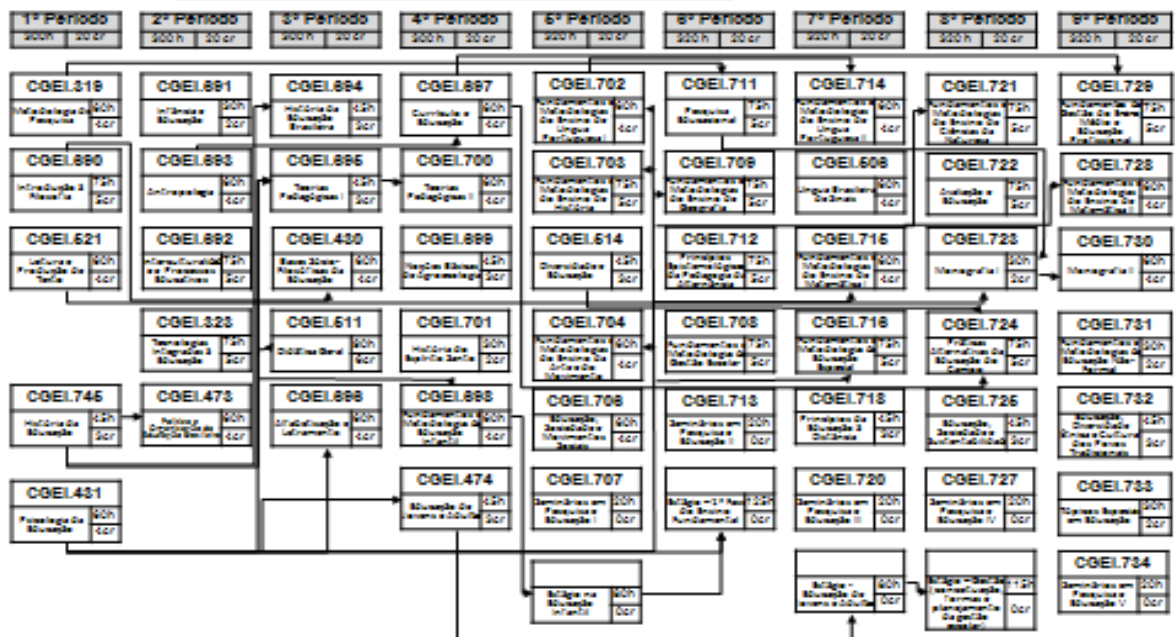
1º Período 300h 20cr
2º Período 300h 20cr
3º Período 300h 20cr
4º Período 300h 20cr
5º Período 300h 20cr
6º Período 300h 20cr
7º Período 300h 20cr
8º Período 300h 20cr
9º Período 300h 20cr

CGEI.319 Metodologia da Pesquisa 60h 4cr
CGEI.690 Introdução à Filosofia 75h 5cr
CGEI.521 Leitura e Produção de Texto 60h 4cr
CGEI.745 História da Educação 45h 3cr
CGEI.431 Psicologia da Educação 60h 4cr

CGEI.691 Infância e Educação 60h 4cr
CGEI.693 Antropologia 60h 4cr
CGEI.692 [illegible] 75h 5cr
CGEI.323 Tecnologias, Informação e Educação 75h 5cr
CGEI.473 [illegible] 60h 4cr

CGEI.694 História da Educação Brasileira 45h 3cr
CGEI.695 Teorias Pedagógicas I 60h 4cr
CGEI.430 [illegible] 60h 4cr
CGEI.511 Didática Geral 60h 4cr
CGEI.696 Alfabetização e Letramento 60h 4cr

CGEI.697 Currículo e Educação 60h 4cr
CGEI.700 Teorias Pedagógicas II 60h 4cr
CGEI.699 Noções Básicas de Epistemologia
CGEI.701 História do Espírito Santo 30h 2cr
CGEI.698 Fundamentos e Metodologia da Educação Infantil 60h 4cr
CGEI.474 Educação de Jovens e Adultos 45h 3cr

CGEI.702 Fundamentos e Metodologias do Ensino de Língua Portuguesa I 60h 4cr
CGEI.703 Fundamentos e Metodologias do Ensino de História 75h 5cr
CGEI.514 Diversidade e Educação 45h 3cr
CGEI.704 Fundamentos e Metodologias do Ensino de Artes e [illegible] 60h 4cr
CGEI.706 Educação, Sexualidade e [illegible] 60h 4cr
CGEI.707 Seminários em Pesquisa e Educação I 30h 2cr
Estágio na Educação Infantil 60h 4cr

CGEI.711 Pesquisa Educacional 75h 5cr
CGEI.709 Fundamentos e Metodologias do Ensino de Geografia 75h 5cr
CGEI.712 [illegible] 75h 5cr
CGEI.708 Fundamentos e Metodologias da Gestão Escolar 75h 5cr
CGEI.713 Seminários em Pesquisa e Educação II 30h 2cr
Estágio – 1º Ano do Ensino Fundamental 135h

CGEI.714 Fundamentos e Metodologias do Ensino de Língua Portuguesa II 75h 5cr
CGEI.508 Língua Brasileira de Sinais 60h 4cr
CGEI.715 Fundamentos e Metodologias do Ensino de Matemática I 60h 4cr
CGEI.716 Fundamentos e Metodologias da Educação Especial 60h 4cr
CGEI.718 Princípios da Educação à Distância 45h 3cr
CGEI.720 Seminários em Pesquisa e Educação III 30h 2cr
Estágio – Educação de Jovens e Adultos 60h 4cr

CGEI.721 Fundamentos e Metodologias do Ensino de Ciências da Natureza 75h 5cr
CGEI.722 Avaliação e Educação 75h 5cr
CGEI.723 Monografia I 30h 2cr
CGEI.724 Práticas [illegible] 75h 5cr
CGEI.725 Educação, Sociedade e Sustentabilidade 45h 3cr
CGEI.727 Seminários em Pesquisa e Educação IV 30h 2cr
Estágio – Gestão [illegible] 135h

CGEI.729 Fundamentos da Gestão do Ensino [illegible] 75h 5cr
CGEI.728 Fundamentos e Metodologias do Ensino de Matemática II 60h 4cr
CGEI.730 Monografia II 60h 4cr
CGEI.731 Fundamentos e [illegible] 60h 4cr
CGEI.732 Educação, Diversidade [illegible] 45h 3cr
CGEI.733 Tópicos Especiais em Educação 30h 2cr
CGEI.734 Seminários em Pesquisa e Educação V 30h 2cr